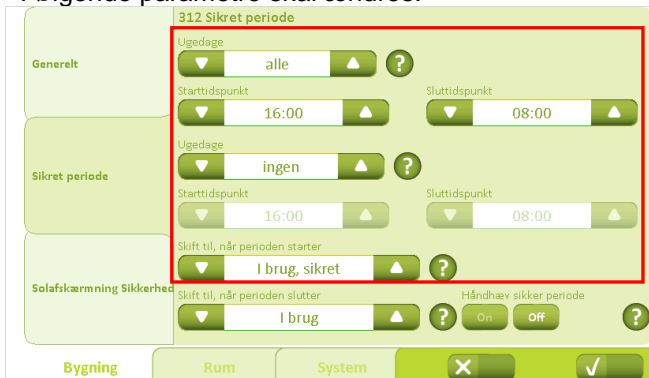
312 Sikret periode

Generelt

Ugedage
alle
?

Starttidspunkt
16:00

Sluttidspunkt
08:00

Sikret periode

Ugedage
ingen
?

Starttidspunkt
16:00

Sluttidspunkt
08:00

Solafskærmning Sikkerhed

Skift til, når perioden starter
I brug, sikret
?

Skift til, når perioden slutter
I brug
?

Håndhæv sikker periode
On
Off
?

Bygning
Rum
System